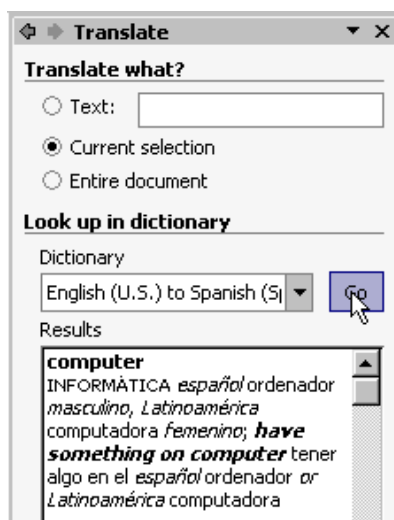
Translate

Translate what?

Text:

Current selection

Entire document

Look up in dictionary

Dictionary

English (U.S.) to Spanish (S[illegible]

Go

Results

**computer**
INFORMÁTICA *español* ordenador *masculino, Latinoamérica* computadora *femenino*; ***have something on computer*** tener algo en el *español* ordenador *or Latinoamérica* computadora